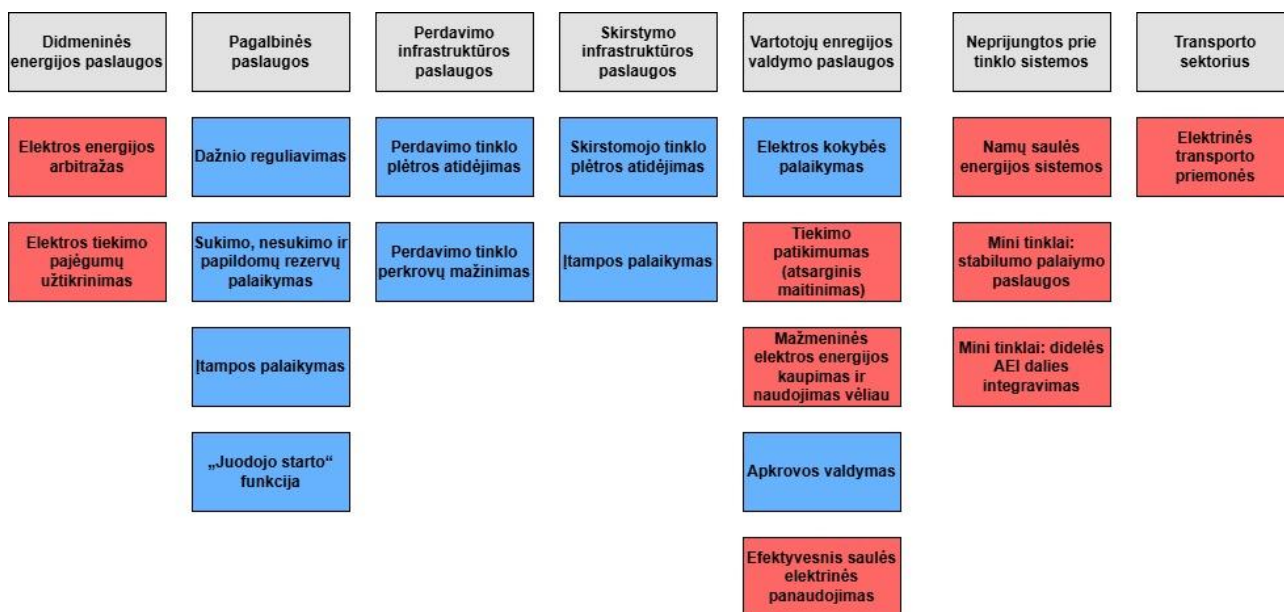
Didmeninės energijos paslaugos

Elektros energijos arbitražas

Elektros tiekimo pajėgumų užtikrinimas

Pagalbinės paslaugos

Dažnio reguliavimas

Sukimo, nesukimo ir papildomų rezervų palaikymas

Įtampos palaikymas

„Juodojo starto“ funkcija

Perdavimo infrastruktūros paslaugos

Perdavimo tinklo plėtros atidėjimas

Perdavimo tinklo perkrovų mažinimas

Skirstymo infrastruktūros paslaugos

Skirstomojo tinklo plėtros atidėjimas

Įtampos palaikymas

Vartotojų enregijos valdymo paslaugos

Elektros kokybės palaikymas

Tiekimo patikimumas (atsarginis maitinimas)

Mažmeninės elektros energijos kaupimas ir naudojimas vėliau

Apkrovos valdymas

Efektyvesnis saulės elektrinės panaudojimas

Neprijungtos prie tinklo sistemos

Namų saulės energijos sistemos

Mini tinklai: stabilumo palaiymo paslaugos

Mini tinklai: didelės AEI dalies integravimas

Transporto sektorius

Elektrinės transporto priemonės